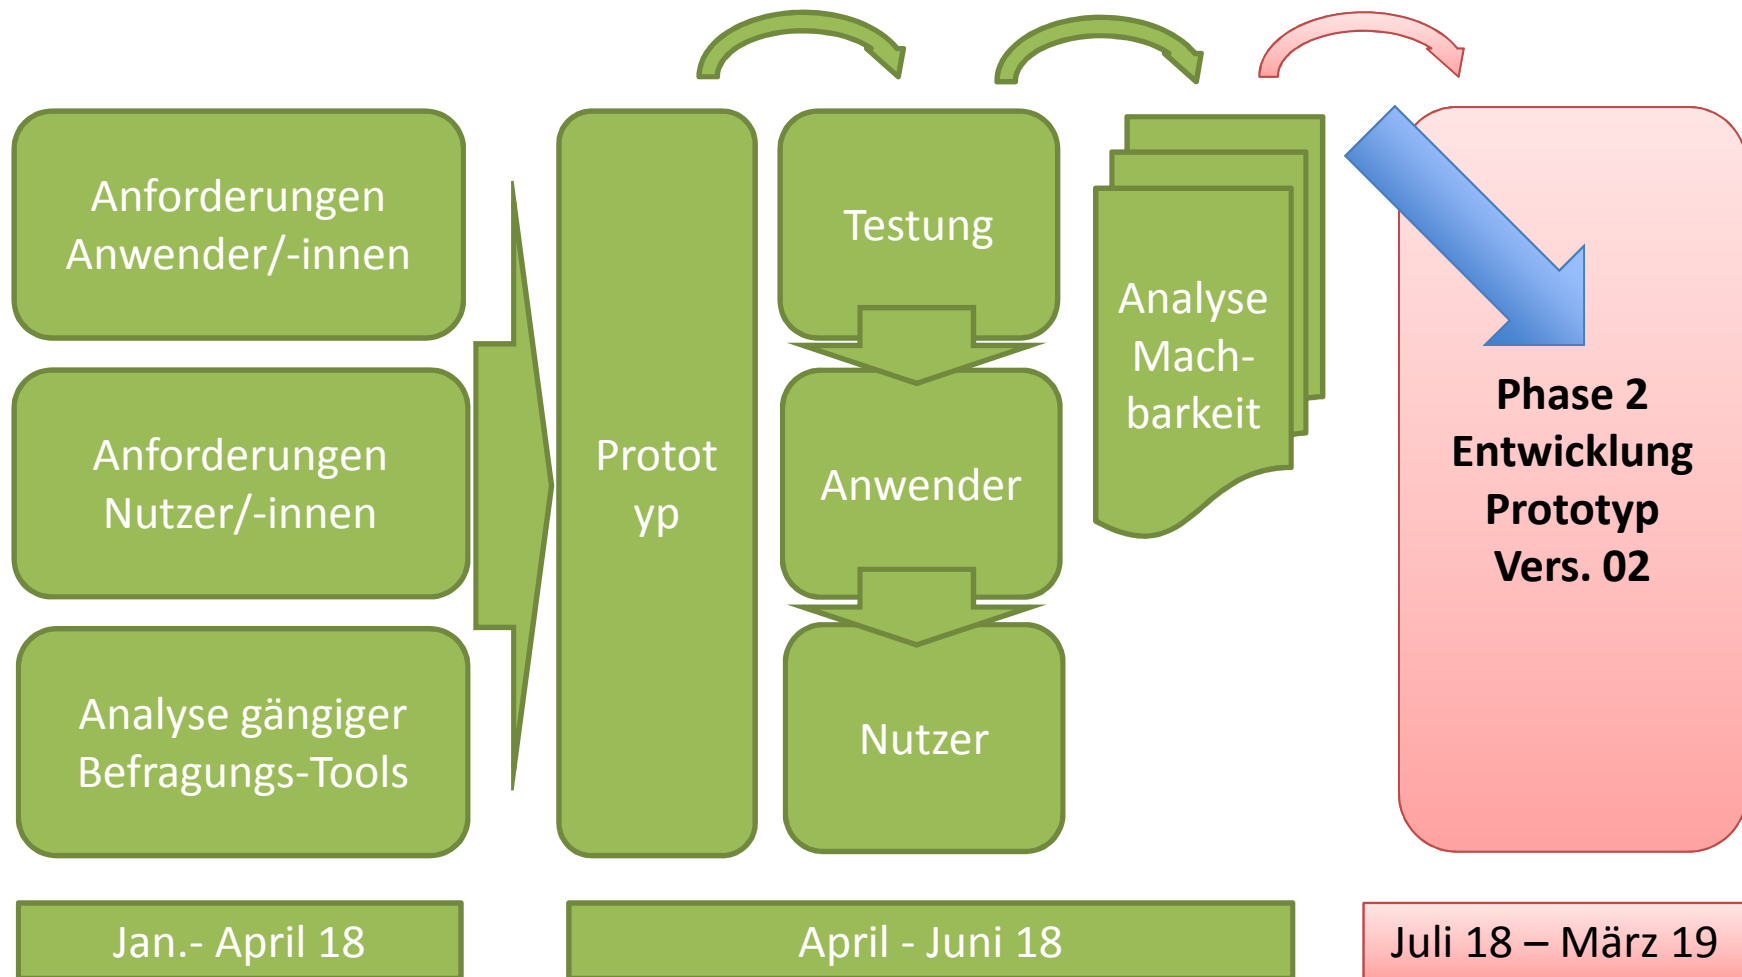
Anforderungen Anwender/-innen

Anforderungen Nutzer/-innen

Analyse gängiger Befragungs-Tools

Prototyp

Testung

Anwender

Nutzer

Analyse Machbarkeit

Phase 2
Entwicklung
Prototyp
Vers. 02

Jan.- April 18

April - Juni 18

Juli 18 – März 19